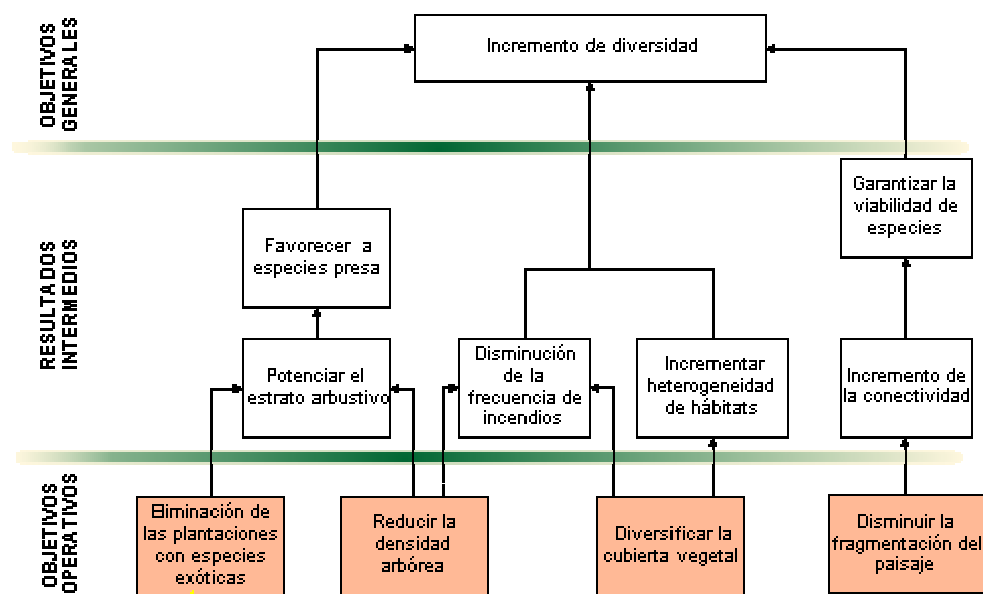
OBJETIVOS GENERALES

Incremento de diversidad

RESULTADOS INTERMEDIOS

Favorecer a especies presa

Garantizar la viabilidad de especies

Potenciar el estrato arbustivo

Disminución de la frecuencia de incendios

Incrementar heterogeneidad de hábitats

Incremento de la conectividad

OBJETIVOS OPERATIVOS

Eliminación de las plantaciones con especies exóticas

Reducir la densidad arbórea

Diversificar la cubierta vegetal

Disminuir la fragmentación del paisaje